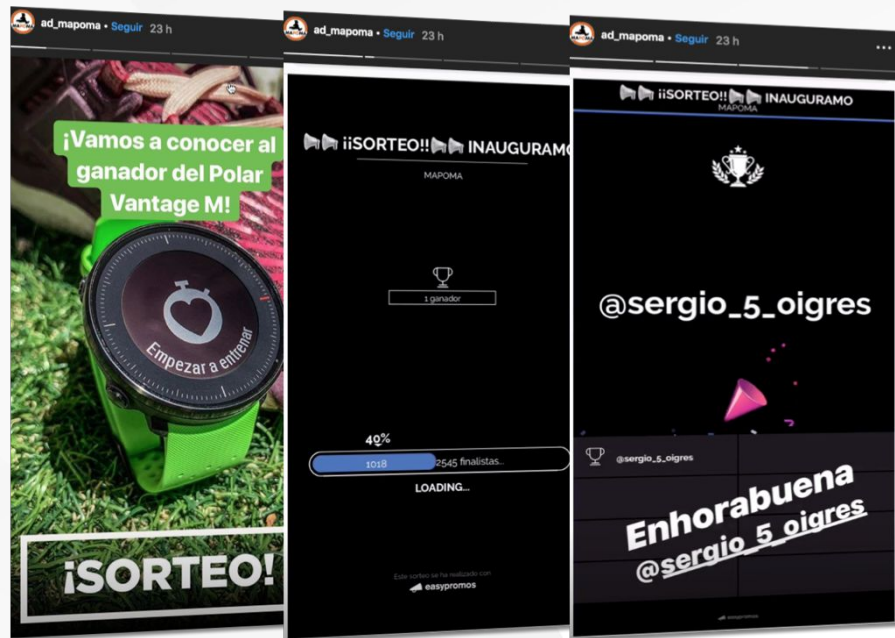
ad_mapoma • Seguir 23 h

¡Vamos a conocer al ganador del Polar Vantage M!

Empezar a entrenar

¡SORTEO!

ad_mapoma • Seguir 23 h

¡¡SORTEO!! INAUGURAMO

MAPOMA

1 ganador

40%

1018 2545 finalistas...

LOADING...

Este sorteo se ha realizado con

easypromos

ad_mapoma • Seguir 23 h

¡¡SORTEO!! INAUGURAMO

MAPOMA

@sergio_5_oigres

@sergio_5_oigres

Enhorabuena @sergio_5_oigres

easypromos